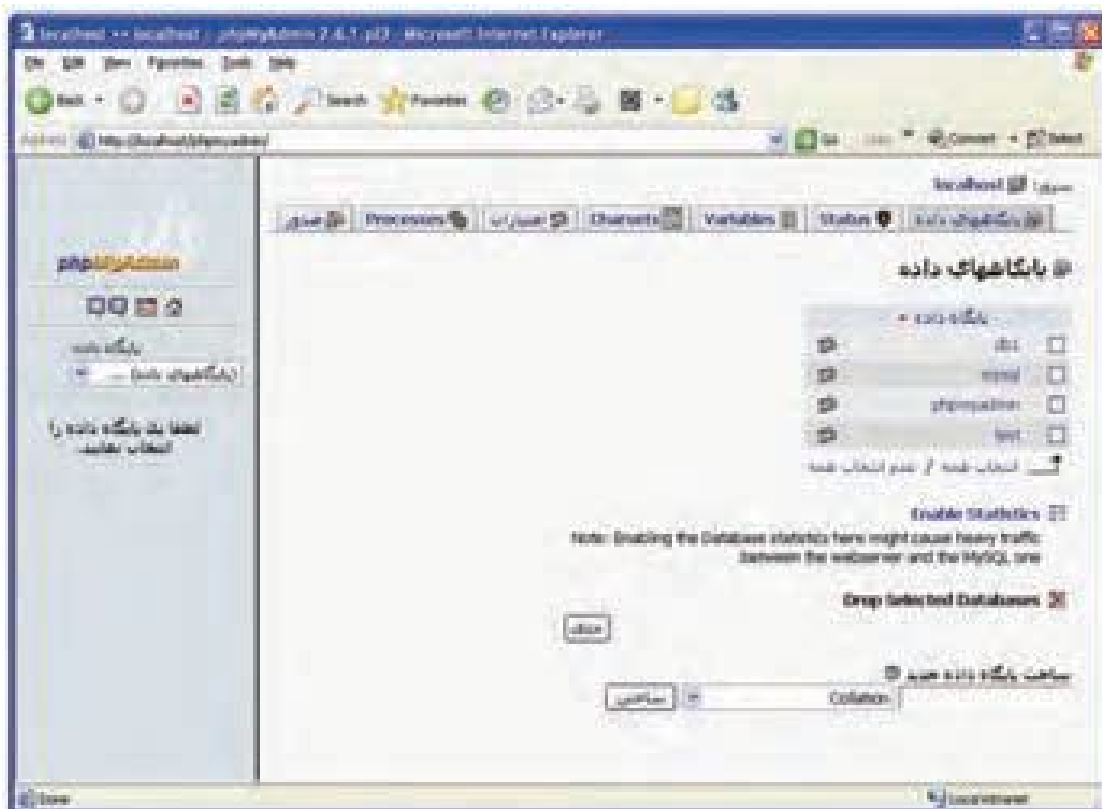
localhost -- localhost - phpMyAdmin 2.6.1-pl3 - Microsoft Internet Explorer

File Edit View Favorites Tools Help

Back Search Favorites

Address http://localhost/phpmyadmin/

Go Links Convert Select

سرور: localhost

پایگاههای داده | Status | Variables | Charsets | موتورها | Processes | صدور

phpMyAdmin

پایگاه داده

(پایگاههای داده) ...

لطفا یک پایگاه داده را انتخاب نمایید.

پایگاههای داده

پایگاه داده

cdcol

mysql

phpmyadmin

test

انتخاب همه / عدم انتخاب همه

Enable Statistics

Note: Enabling the Database statistics here might cause heavy traffic between the webserver and the MySQL one

Drop Selected Databases

حذف

ساخت پایگاه داده جدید

Collation

ساختن

Done

Local intranet